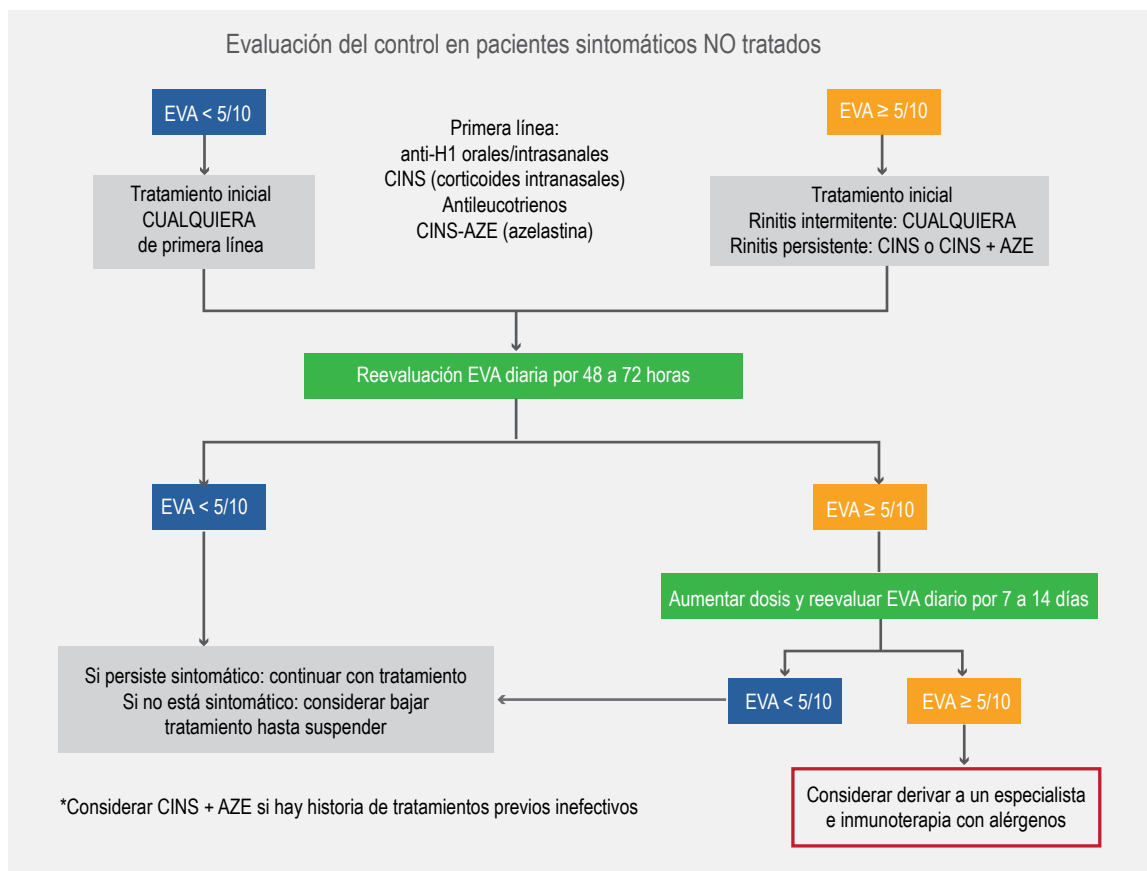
Evaluación del control en pacientes sintomáticos NO tratados

EVA < 5/10

Primera línea:
anti-H1 orales/intrasanales
CINS (corticoides intranasales)
Antileucotrienos
CINS-AZE (azelastina)

EVA ≥ 5/10

Tratamiento inicial
CUALQUIERA
de primera línea

Tratamiento inicial
Rinitis intermitente: CUALQUIERA
Rinitis persistente: CINS o CINS + AZE

Reevaluación EVA diaria por 48 a 72 horas

EVA < 5/10

EVA ≥ 5/10

Aumentar dosis y reevaluar EVA diario por 7 a 14 días

Si persiste sintomático: continuar con tratamiento
Si no está sintomático: considerar bajar tratamiento hasta suspender

EVA < 5/10

EVA ≥ 5/10

*Considerar CINS + AZE si hay historia de tratamientos previos inefectivos

Considerar derivar a un especialista e inmunoterapia con alérgenos